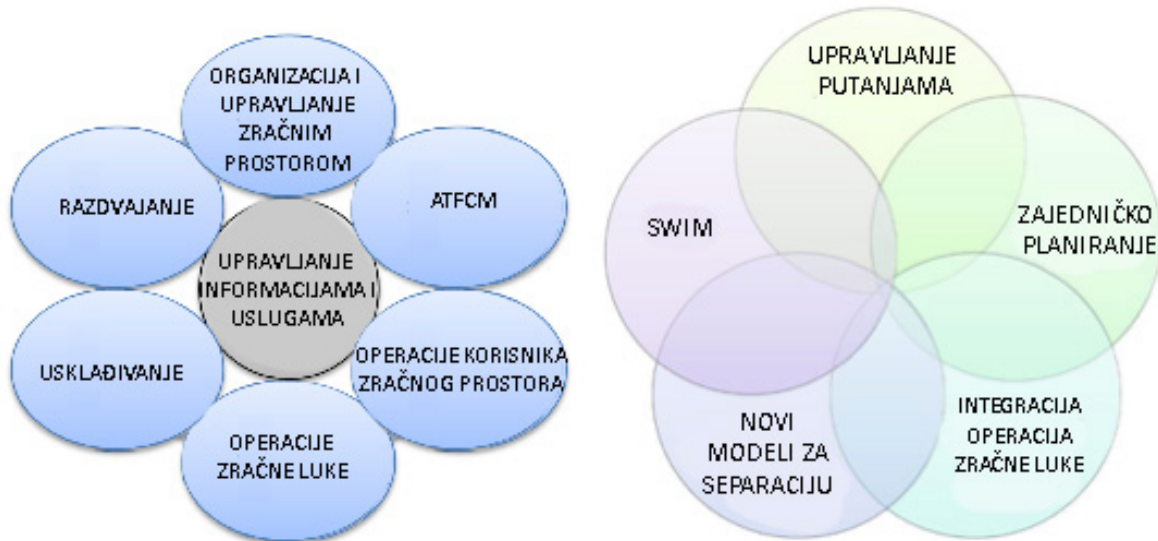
ORGANIZACIJA I UPRAVLJANJE ZRAČNIM PROSTOROM

RAZDVAJANJE

ATFCM

UPRAVLJANJE INFORMACIJAMA I USLUGAMA

USKLAĐIVANJE

OPERACIJE KORISNIKA ZRAČNOG PROSTORA

OPERACIJE ZRAČNE LUKE

UPRAVLJANJE PUTANJAMA

SWIM

ZAJEDNIČKO PLANIRANJE

NOVI MODELI ZA SEPARACIJU

INTEGRACIJA OPERACIJA ZRAČNE LUKE